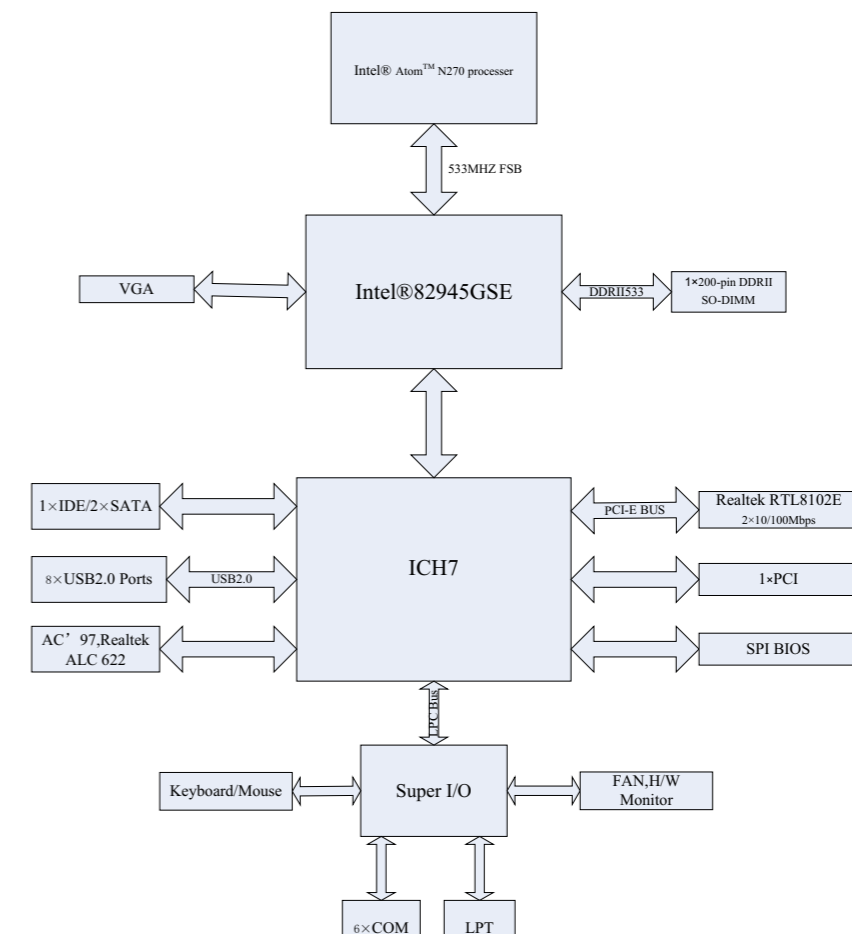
Intel® Atom™ N270 processer

533MHZ FSB

VGA

Intel®82945GSE

DDRII533

1×200-pin DDRII SO-DIMM

1×IDE/2×SATA

ICH7

PCI-E BUS

Realtek RTL8102E 2×10/100Mbps

8×USB2.0 Ports

USB2.0

1×PCI

AC’97,Realtek ALC 622

SPI BIOS

LPC Bus

Keyboard/Mouse

Super I/O

FAN,H/W Monitor

6×COM

LPT